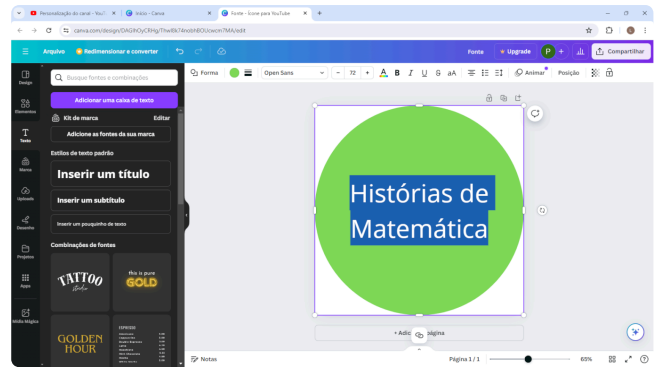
Personalização do canal - YouTube
Início - Canva
Fonte - Ícone para YouTube
canva.com/design/DAGihOyCRHg/Thwf8k74nobNBOUcwcm7MA/edit

Arquivo
Redimensionar e converter
Fonte
Upgrade
Compartilhar

Design
Elementos
Texto
Marca
Uploads
Desenho
Projetos
Apps
Mídia Mágica

Busque fontes e combinações
Adicionar uma caixa de texto
Kit de marca
Editar
Adicione as fontes da sua marca
Estilos de texto padrão
Inserir um título
Inserir um subtítulo
Inserir um pouquinho de texto
Combinações de fontes
TATTOO studio
this is pure GOLD
GOLDEN HOUR

Forma
Open Sans
72
Animar
Posição

Histórias de Matemática

+ Adic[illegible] página

Notas
Página 1 / 1
65%